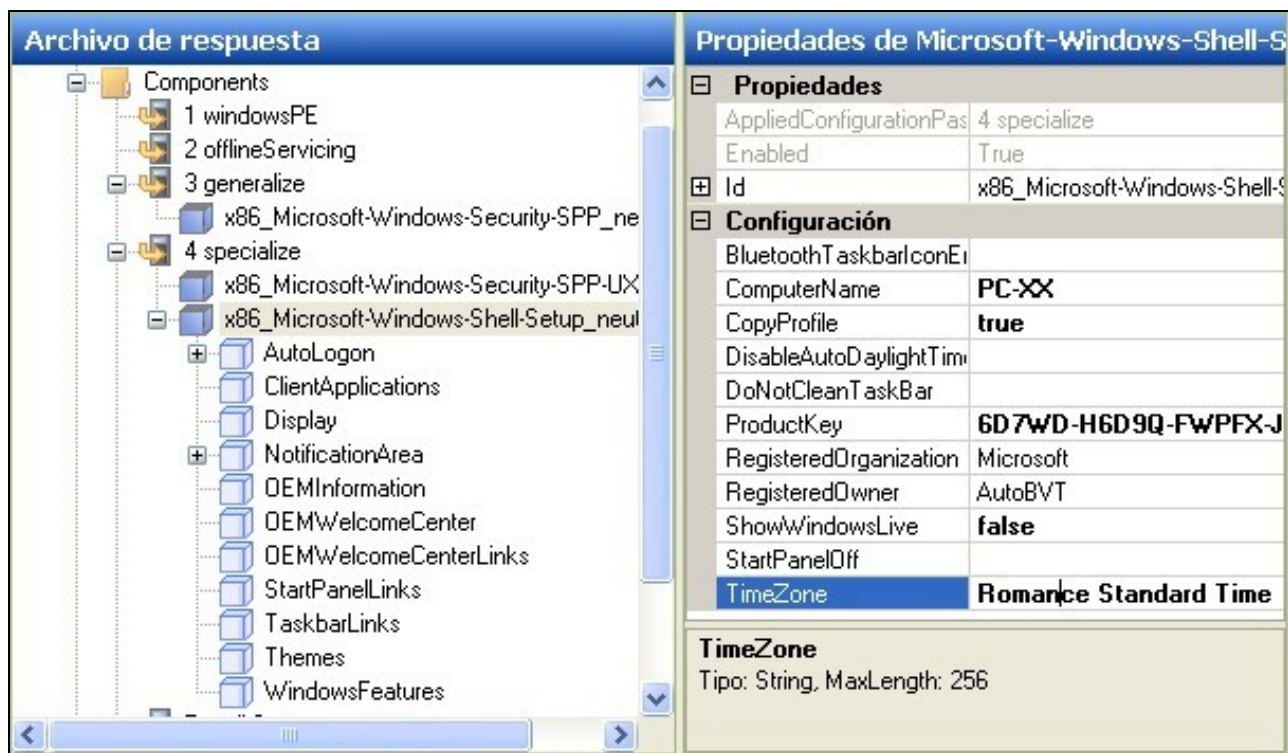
Archivo de respuesta

Components
1 windowsPE
2 offlineServicing
3 generalize
x86_Microsoft-Windows-Security-SPP_ne
4 specialize
x86_Microsoft-Windows-Security-SPP-UX
x86_Microsoft-Windows-Shell-Setup_neu
AutoLogon
ClientApplications
Display
NotificationArea
OEMInformation
OEMWelcomeCenter
OEMWelcomeCenterLinks
StartPanelLinks
TaskbarLinks
Themes
WindowsFeatures

Propiedades de Microsoft-Windows-Shell-S

| Propiedades | |
|---|---|
| AppliedConfigurationPas | 4 specialize |
| Enabled | True |
| Id | x86_Microsoft-Windows-Shell-S |
| **Configuración** | |
| BluetoothTaskbarIconE | |
| ComputerName | **PC-XX** |
| CopyProfile | **true** |
| DisableAutoDaylightTim | |
| DoNotCleanTaskBar | |
| ProductKey | **6D7WD-H6D9Q-FWPFX-J** |
| RegisteredOrganization | Microsoft |
| RegisteredOwner | AutoBVT |
| ShowWindowsLive | **false** |
| StartPanelOff | |
| TimeZone | **Romance Standard Time** |

TimeZone
Tipo: String, MaxLength: 256